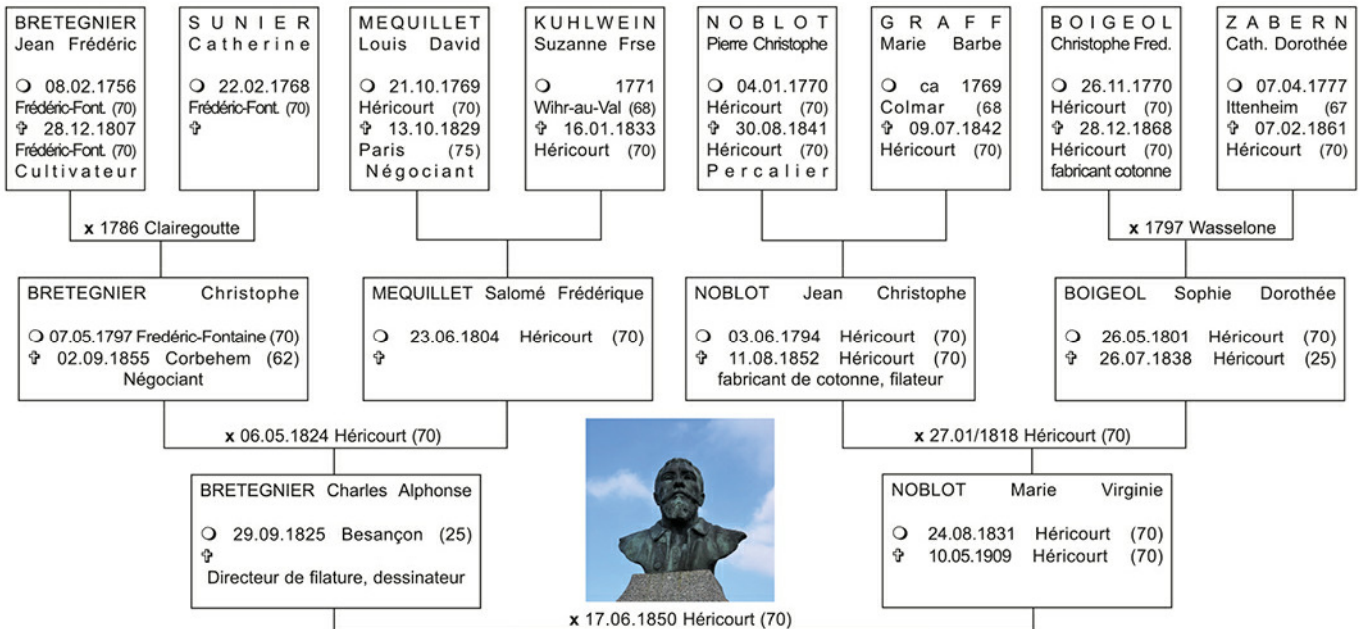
BRETEGNIER Jean Frédéric
❍ 08.02.1756 Frédéric-Font. (70)
✞ 28.12.1807 Frédéric-Font. (70)
Cultivateur

SUNIER Catherine
❍ 22.02.1768 Frédéric-Font. (70)
✞

MEQUILLET Louis David
❍ 21.10.1769 Héricourt (70)
✞ 13.10.1829 Paris (75)
Négociant

KUHLWEIN Suzanne Frse
❍ 1771 Wihr-au-Val (68)
✞ 16.01.1833 Héricourt (70)

NOBLOT Pierre Christophe
❍ 04.01.1770 Héricourt (70)
✞ 30.08.1841 Héricourt (70)
Percalier

GRAFF Marie Barbe
❍ ca 1769 Colmar (68
✞ 09.07.1842 Héricourt (70)

BOIGEOL Christophe Fred.
❍ 26.11.1770 Héricourt (70)
✞ 28.12.1868 Héricourt (70)
fabricant cotonne

ZABERN Cath. Dorothée
❍ 07.04.1777 Ittenheim (67
✞ 07.02.1861 Héricourt (70)

x 1786 Clairegoutte

x 1797 Wasselone

BRETEGNIER Christophe
❍ 07.05.1797 Fredéric-Fontaine (70)
✞ 02.09.1855 Corbehem (62)
Négociant

MEQUILLET Salomé Frédérique
❍ 23.06.1804 Héricourt (70)
✞

NOBLOT Jean Christophe
❍ 03.06.1794 Héricourt (70)
✞ 11.08.1852 Héricourt (70)
fabricant de cotonne, filateur

BOIGEOL Sophie Dorothée
❍ 26.05.1801 Héricourt (70)
✞ 26.07.1838 Héricourt (25)

x 06.05.1824 Héricourt (70)

x 27.01/1818 Héricourt (70)

BRETEGNIER Charles Alphonse
❍ 29.09.1825 Besançon (25)
✞
Directeur de filature, dessinateur

NOBLOT Marie Virginie
❍ 24.08.1831 Héricourt (70)
✞ 10.05.1909 Héricourt (70)

x 17.06.1850 Héricourt (70)